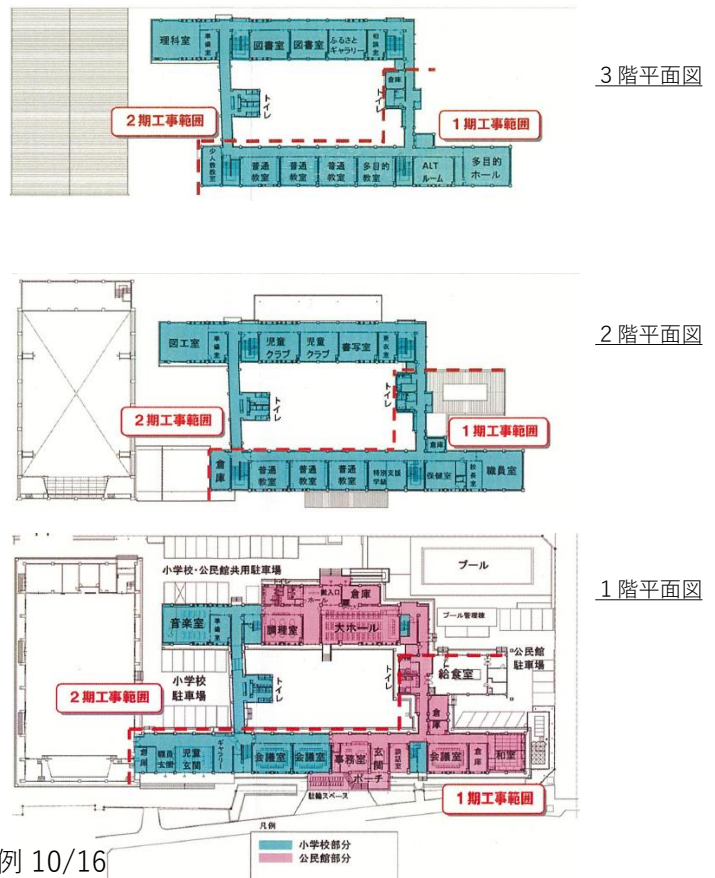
理科室
準備室
図書室
図書室
ふるさとギャラリー
相談室
倉庫
トイレ
トイレ
2期工事範囲
1期工事範囲
少人数教室
普通教室
普通教室
普通教室
多目的教室
ALTルーム
多目的ホール

3階平面図

図工室
準備室
児童クラブ
児童クラブ
書写室
校長室
トイレ
トイレ
2期工事範囲
1期工事範囲
倉庫
倉庫
普通教室
普通教室
普通教室
特別支援学級
保健室
校長室
職員室

2階平面図

小学校・公民館共用駐車場
プール
搬入口
倉庫
音楽室
調理室
大ホール
プール管理棟
公民館駐車場
小学校駐車場
トイレ
給食室
2期工事範囲
倉庫
倉庫
職員玄関
児童玄関
ギャラリー
会議室
会議室
事務室
玄関
ポーチ
調理室
会議室
倉庫
和室
駐輪スペース
1期工事範囲

1階平面図

凡例
小学校部分
公民館部分

例 10/16